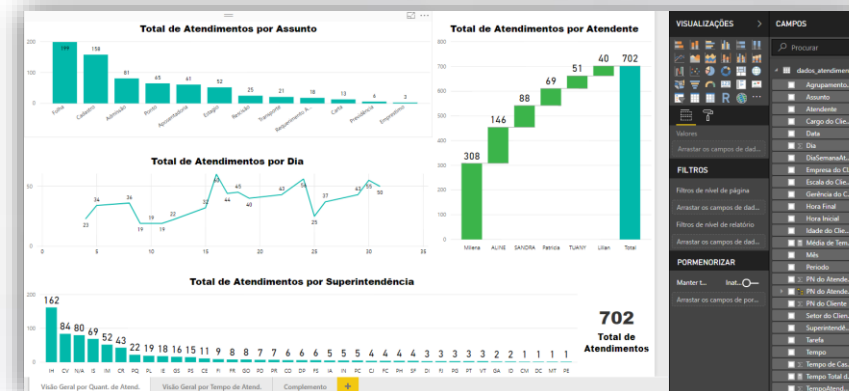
Total de Atendimentos por Assunto

200
100
0

194
158
81
65
61
52
25
21
18
13
6
3

Folha
Cadastro
Admissão
Ponto
Aposentadoria
Estágio
Rescisão
Transporte
Requerimento A...
Carta
Previdência
Empréstimo

Total de Atendimentos por Atendente

800
700
600
500
400
300
200
100
0

308
146
88
69
51
40
702

Milena
ALINE
SANDRA
Patrícia
TUANY
Lilian
Total

Total de Atendimentos por Dia

50
0

23
34
34
19
19
22
32
44
65
42
54
25
37
43
50

0
5
10
15
20
25
30
35

Total de Atendimentos por Superintendência

162
84
80
69
52
43
22
19
18
16
15
11
9
8
8
7
7
6
6
6
5
5
5
4
4
4
4
3
3
3
3
2
2
1
1
1

IH
CV
N/A
IS
IM
CR
PQ
PL
IE
GS
PS
CE
FI
PR
GO
PD
PR
CD
DP
PS
IA
IN
PC
CJ
PC
PH
SP
DI
PJ
PD
PT
VT
GA
IO
CM
DC
MT
PE

702
Total de
Atendimentos

Visão Geral por Quant. de Atend.
Visão Geral por Tempo de Atend.
Complemento
+

VISUALIZAÇÕES
>
CAMPOS
Procurar

Valores
Arrastar os campos de dad...

FILTROS
Filtros de nível de página
Arrastar os campos de dad...
Filtros de nível de relatório
Arrastar os campos de dad...

PORMENORIZAR
Manter t...
Inat...
Arrastar os campos de por...

dados_atendimen...
Agrupamento...
Assunto
Atendente
Cargo do Clie...
Data
Dia
DiaSemanaAt...
Empresa do Cl...
Escala do Clie...
Gerência do C...
Hora Final
Hora Inicial
Idade do Clie...
Média de Tem...
Mês
Período
PN do Atende...
PN do Atende...
PN do Cliente
Setor do Clien...
Superintendê...
Tarefa
Tempo
Tempo de Cas...
Tempo Total d...
TempoAtend...